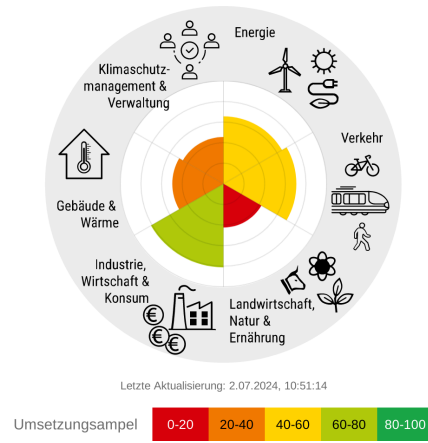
Energie

Klimaschutzmanagement & Verwaltung

Verkehr

Gebäude & Wärme

Industrie, Wirtschaft & Konsum

Landwirtschaft, Natur & Ernährung

Letzte Aktualisierung: 2.07.2024, 10:51:14

Umsetzungsampel

| 0-20 | 20-40 | 40-60 | 60-80 | 80-100 |
|---|---|---|---|---|